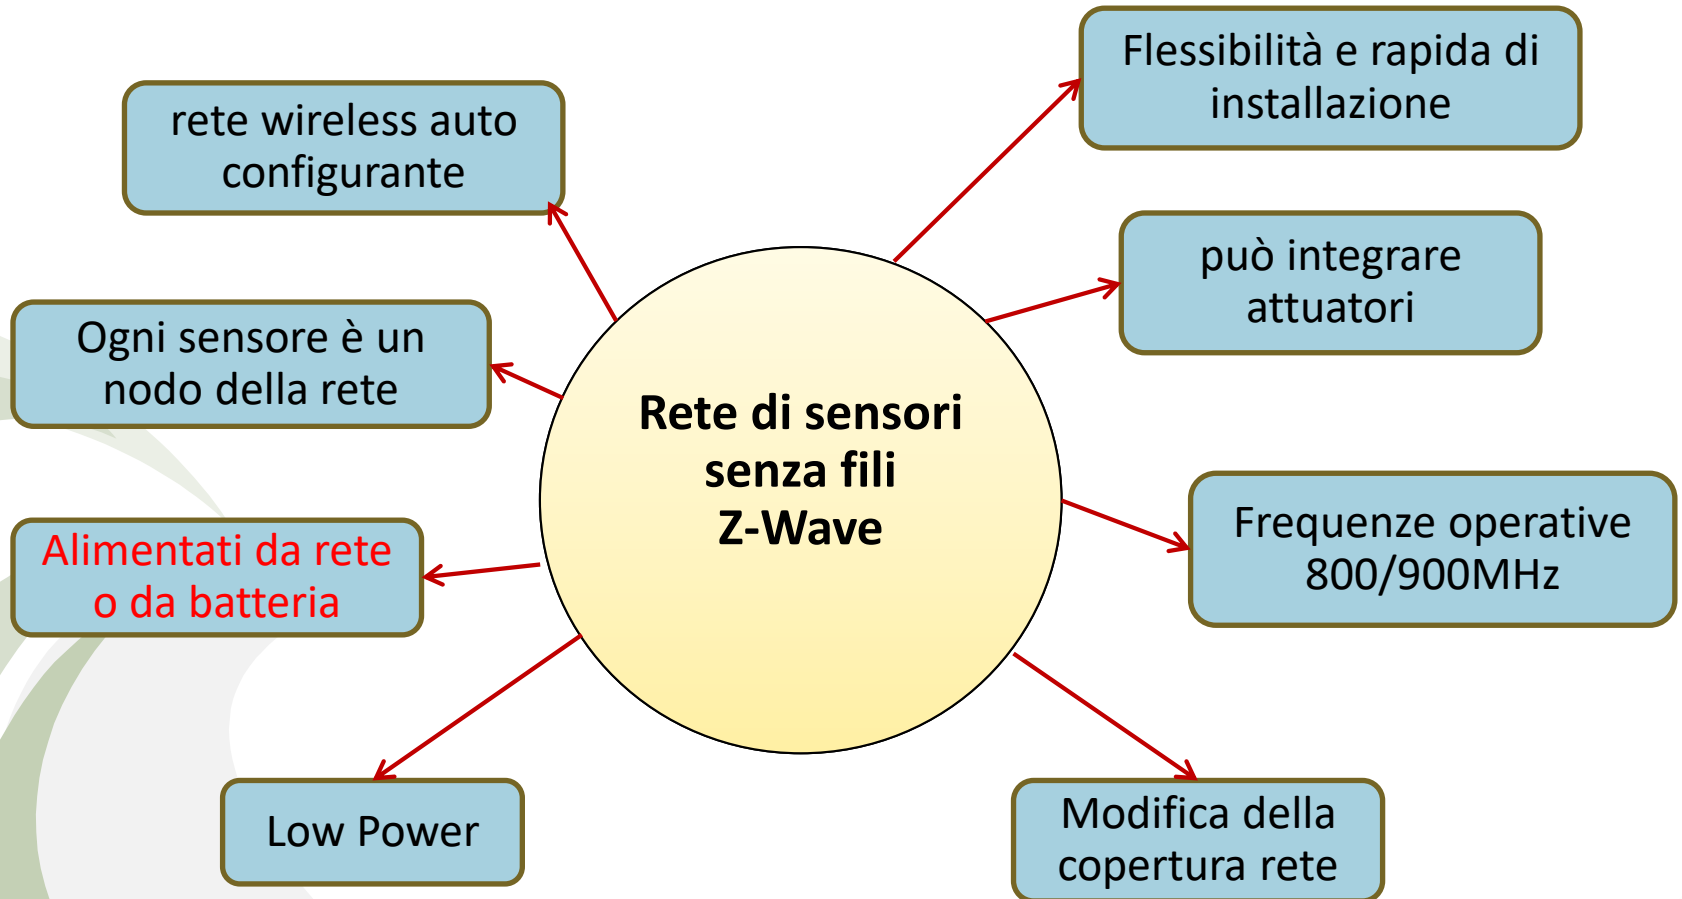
Rete di sensori senza fili Z-Wave

rete wireless auto configurante

Ogni sensore è un nodo della rete

Alimentati da rete o da batteria

Low Power

Flessibilità e rapida di installazione

può integrare attuatori

Frequenze operative 800/900MHz

Modifica della copertura rete